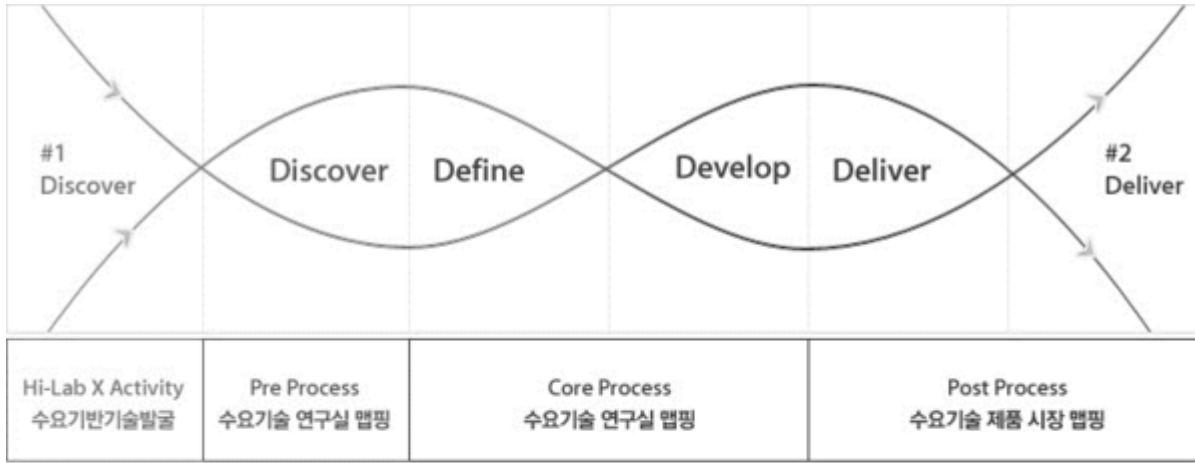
#1
Discover

Discover

Define

Develop

Deliver

#2
Deliver

| Hi-Lab X Activity 수요기반기술발굴 | Pre Process 수요기술 연구실 맵핑 | Core Process 수요기술 연구실 맵핑 | Post Process 수요기술 제품 시장 맵핑 |
|---|---|---|---|